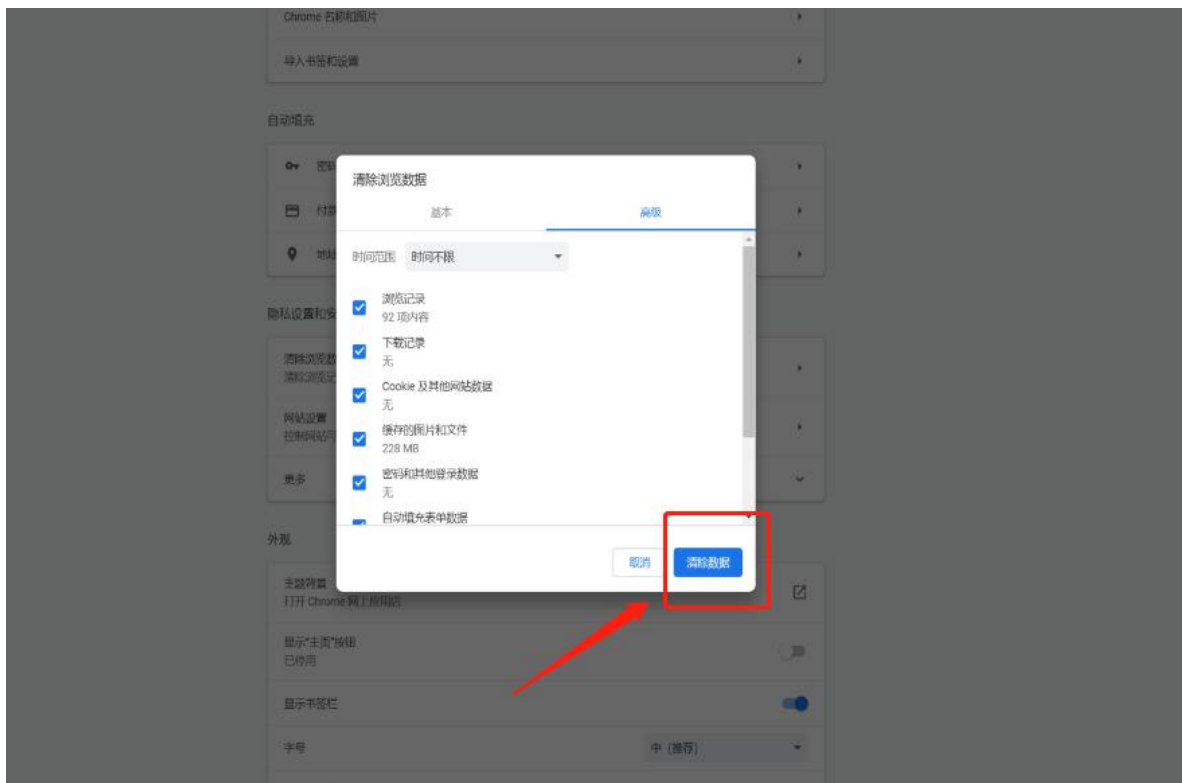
Chrome 名称和图片

导入书签和设置

自动填充

密码

付款

地址

隐私设置和安全性

清除浏览数据
清除浏览记录

网站设置
控制网站可

更多

外观

主题背景
打开 Chrome 网上应用店

显示"主页"按钮
已停用

显示书签栏

字号

中 (推荐)

清除浏览数据

基本

高级

时间范围 时间不限

浏览记录
92 项内容

下载记录
无

Cookie 及其他网站数据
无

缓存的图片和文件
228 MB

密码和其他登录数据
无

自动填充表单数据

取消

清除数据